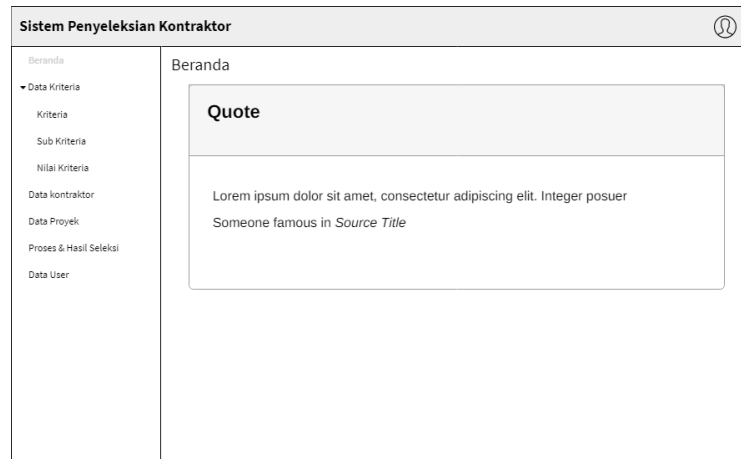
Sistem Penyeleksian Kontraktor

Beranda
Data Kriteria
Kriteria
Sub Kriteria
Nilai Kriteria
Data kontraktor
Data Proyek
Proses & Hasil Seleksi
Data User

Beranda

Quote

Lorem ipsum dolor sit amet, consectetur adipiscing elit. Integer posuer

Someone famous in *Source Title*